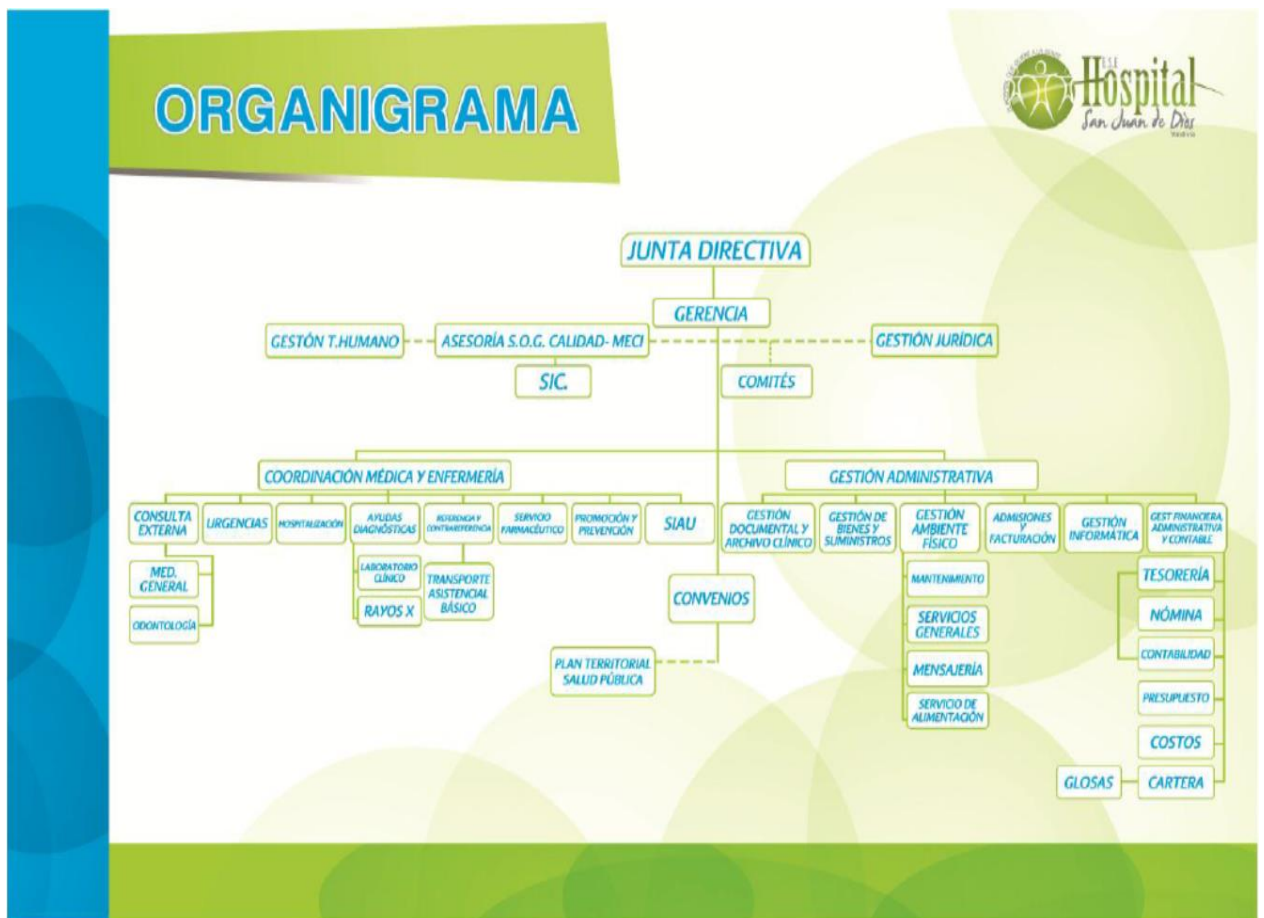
ORGANIGRAMA

E.S.E Hospital San Juan de Dios

JUNTA DIRECTIVA

GERENCIA

GESTÓN T.HUMANO

ASESORÍA S.O.G. CALIDAD- MECI

GESTIÓN JURÍDICA

SIC.

COMITÉS

COORDINACIÓN MÉDICA Y ENFERMERÍA

GESTIÓN ADMINISTRATIVA

CONSULTA EXTERNA

URGENCIAS

HOSPITALIZACIÓN

AYUDAS DIAGNÓSTICAS

REFERENCIA Y CONTRARREFERENCIA

SERVICIO FARMACÉUTICO

PROMOCIÓN Y PREVENCIÓN

SIAU

MED. GENERAL

ODONTOLOGÍA

LABORATORIO CLÍNICO

RAYOS X

TRANSPORTE ASISTENCIAL BÁSICO

CONVENIOS

PLAN TERRITORIAL SALUD PÚBLICA

GESTIÓN DOCUMENTAL Y ARCHIVO CLÍNICO

GESTIÓN DE BIENES Y SUMINISTROS

GESTIÓN AMBIENTE FÍSICO

ADMISIONES Y FACTURACIÓN

GESTIÓN INFORMÁTICA

GEST. FINANCIERA, ADMINISTRATIVA Y CONTABLE

MANTENIMIENTO

SERVICIOS GENERALES

MENSAJERÍA

SERVICIO DE ALIMENTACIÓN

TESORERÍA

NÓMINA

CONTABILIDAD

PRESUPUESTO

COSTOS

GLOSAS

CARTERA